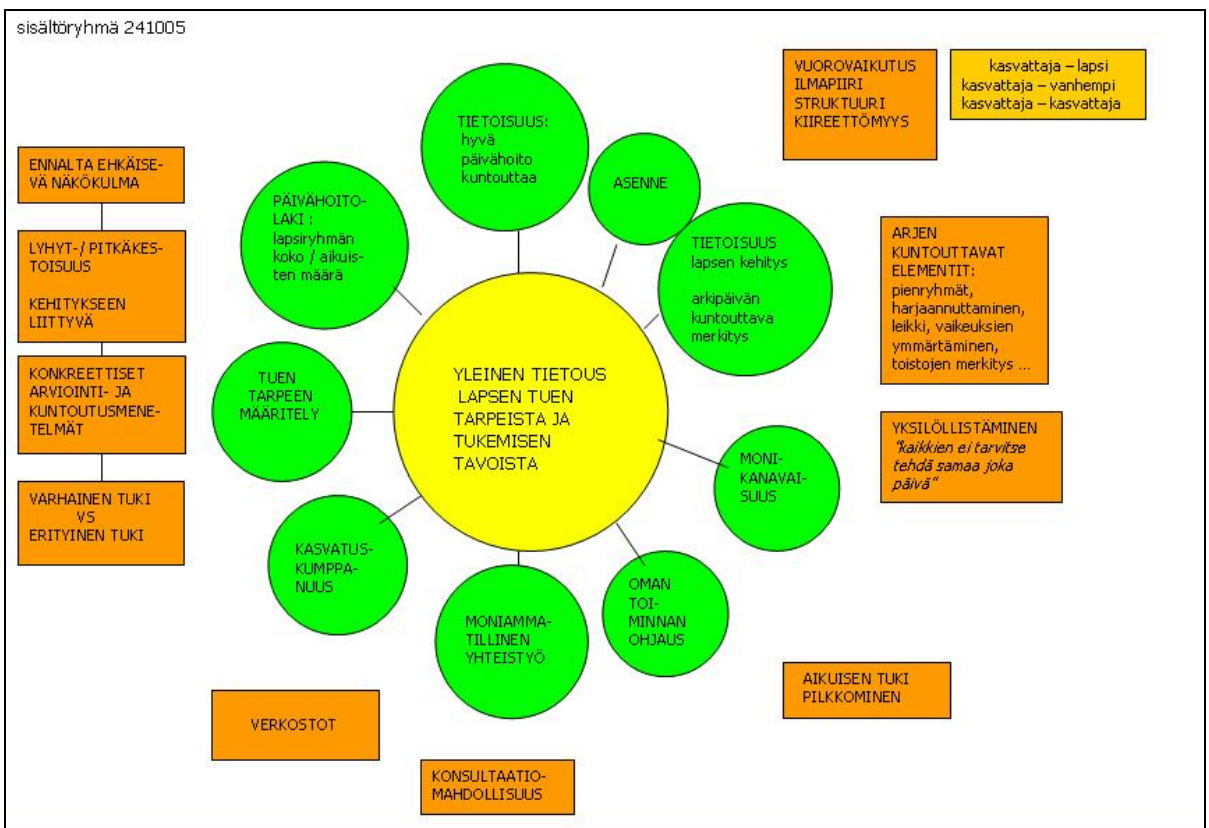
sisältöryhmä 241005

ENNALTA EHKÄISEVÄ NÄKÖKULMA

LYHYT-/ PITKÄKESTOISUUS

KEHITYKSEEN LIITTYVÄ

KONKREETTISET ARVIOINTI- JA KUNTOUTUSMENETELMÄT

VARHAINEN TUKI VS ERITYINEN TUKI

PÄIVÄHOITOLAKI : lapsiryhmän koko / aikuisten määrä

TIETOISUUS: hyvä päivähoito kuntouttaa

ASENNE

TIETOISUUS lapsen kehitys

arkipäivän kuntouttava merkitys

TUEN TARPEEN MÄÄRITELY

YLEINEN TIETOUS LAPSEN TUEN TARPEISTA JA TUKEMISEN TAVOISTA

MONIKANAVAISUUS

KASVATUSKUMPPANUUS

MONIAMMATILLINEN YHTEISTYÖ

OMAN TOIMINNAN OHJAUS

VUOROVAIKUTUS ILMAPIIRI STRUKTUURI KIIREETTÖMYYS

kasvattaja – lapsi
kasvattaja – vanhempi
kasvattaja – kasvattaja

ARJEN KUNTOUTTAVAT ELEMENTIT: pienryhmät, harjaannuttaminen, leikki, vaikeuksien ymmärtäminen, toistojen merkitys ...

YKSILÖLLISTÄMINEN *"kaikkien ei tarvitse tehdä samaa joka päivä"*

AIKUISEN TUKI PILKKOMINEN

VERKOSTOT

KONSULTAATIOMAHDOLLISUUS